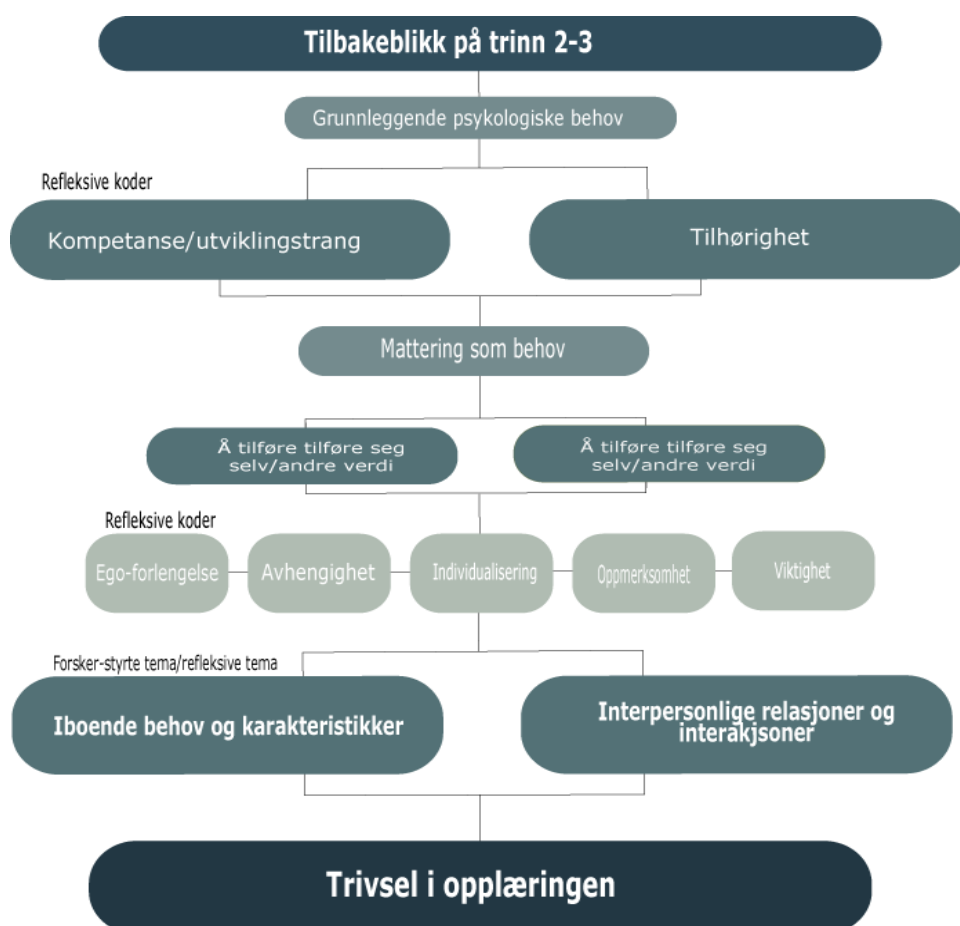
Tilbakeblikk på trinn 2-3

Grunnleggende psykologiske behov

Refleksive koder

Kompetanse/utviklingstrang

Tilhørighet

Mattering som behov

Å tilføre tilføre seg selv/andre verdi

Å tilføre tilføre seg selv/andre verdi

Refleksive koder

Ego-forlengelse

Avhengighet

Individualisering

Oppmerksomhet

Viktighet

Forsker-styrte tema/refleksive tema

Iboende behov og karakteristikker

Interpersonlige relasjoner og interakjsoner

Trivsel i opplæringen